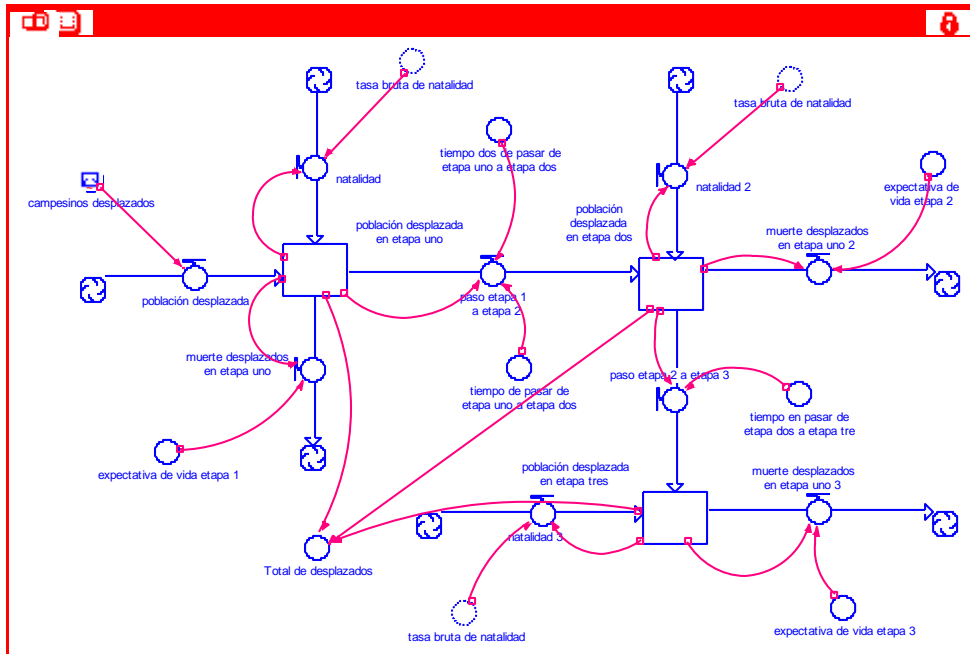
tasa bruta de natalidad

tasa bruta de natalidad

natalidad

tiempo dos de pasar de etapa uno a etapa dos

natalidad 2

expectativa de vida etapa 2

campesinos desplazados

población desplazada en etapa uno

población desplazada en etapa dos

muerte desplazados en etapa uno 2

población desplazada

paso etapa 1 a etapa 2

muerte desplazados en etapa uno

tiempo de pasar de etapa uno a etapa dos

paso etapa 2 a etapa 3

tiempo en pasar de etapa dos a etapa tre

expectativa de vida etapa 1

población desplazada en etapa tres

muerte desplazados en etapa uno 3

natalidad 3

Total de desplazados

tasa bruta de natalidad

expectativa de vida etapa 3